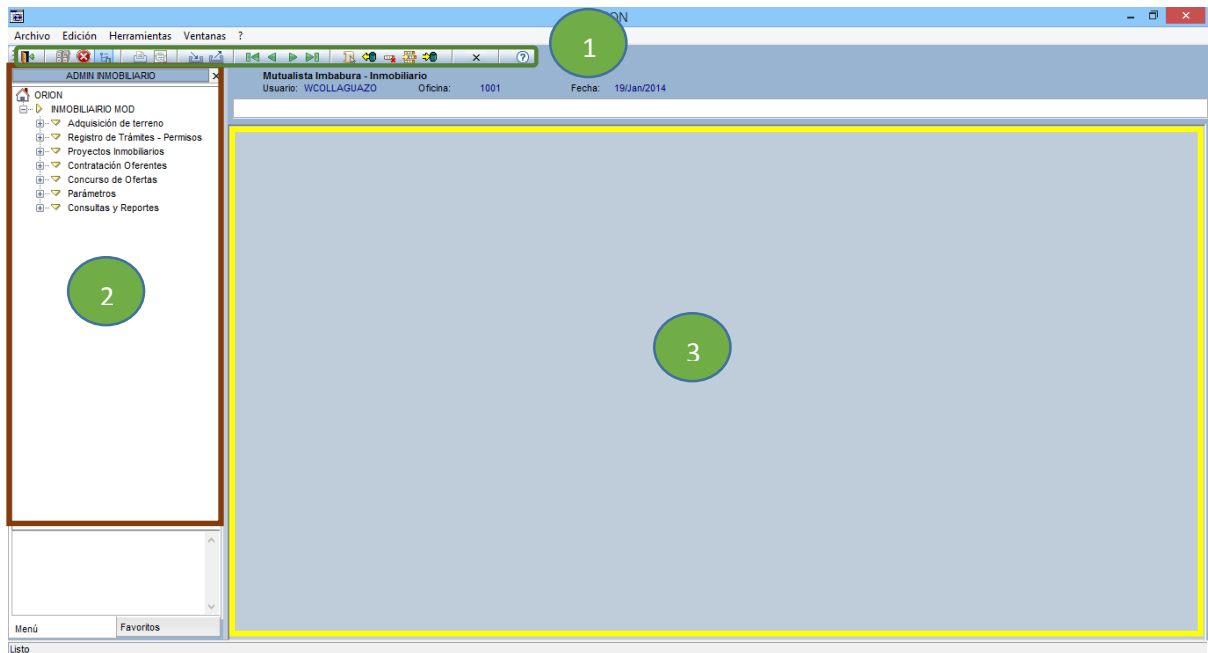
ON

Archivo Edición Herramientas Ventanas ?

1

ADMIN INMOBILIARIO

ORION
INMOBILIAIRIO MOD
Adquisición de terreno
Registro de Trámites - Permisos
Proyectos Inmobiliarios
Contratación Oferentes
Concurso de Ofertas
Parámetros
Consultas y Reportes

Mutualista Imbabura - Inmobiliario
Usuario: WCOLLAGUAZO Oficina: 1001 Fecha: 19/Jan/2014

2

3

Menú Favoritos

Listo